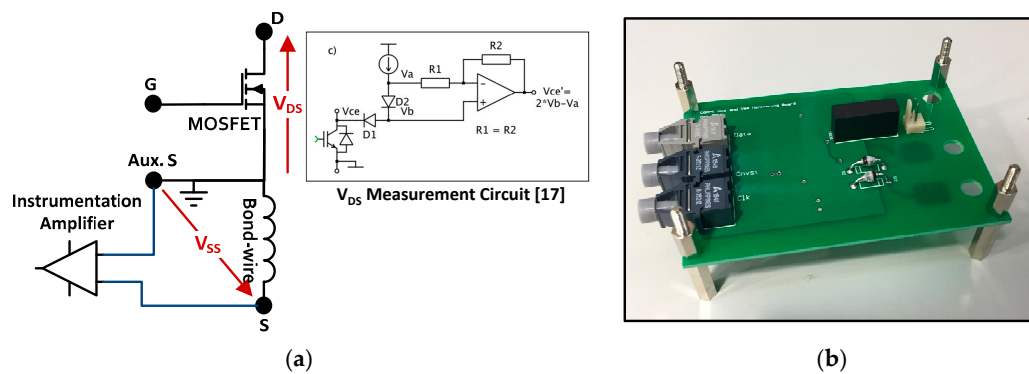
D

G

MOSFET

$V_{DS}$

Aux. S

Instrumentation Amplifier

$V_{SS}$

Bond-wire

S

c)

Va

R1

R2

D2

Vb

Vce

D1

Vce'= 2*Vb-Va

R1 = R2

$V_{DS}$ Measurement Circuit [17]

Data

Cnvst

Clk

(a)

(b)